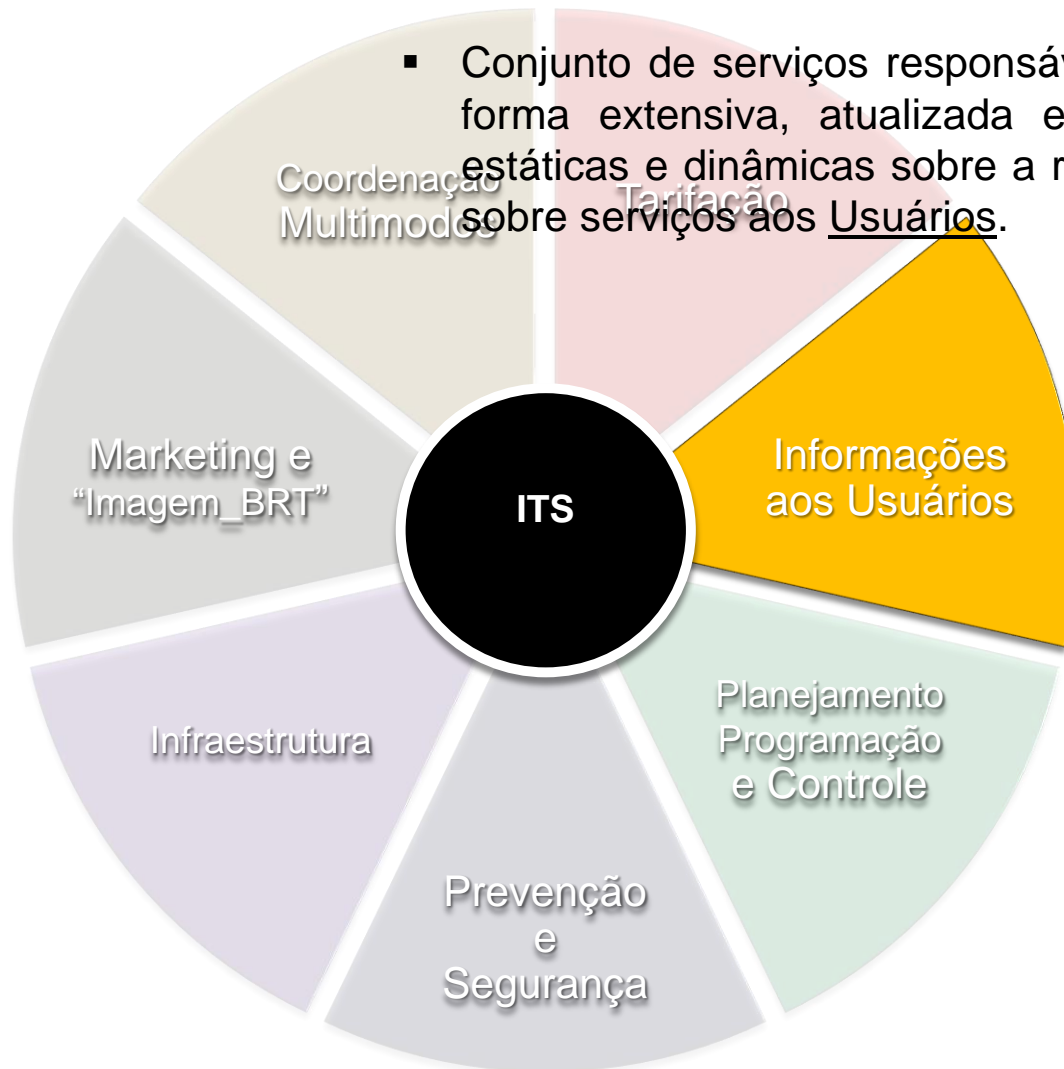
▪ Conjunto de serviços responsáv forma extensiva, atualizada e estáticas e dinâmicas sobre a r sobre serviços aos Usuários.

Coordenação Multimodos

Tarifação

Informações aos Usuários

Marketing e "Imagem_BRT"

ITS

Infraestrutura

Planejamento Programação e Controle

Prevenção e Segurança